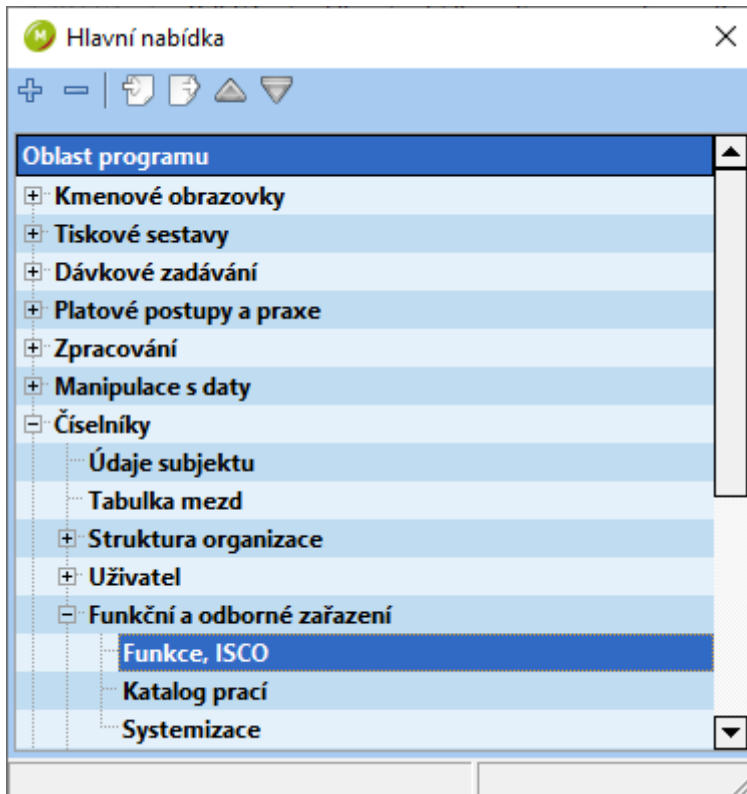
Hlavní nabídka

Oblast programu
Kmenové obrazovky
Tiskové sestavy
Dávkové zadávání
Platové postupy a praxe
Zpracování
Manipulace s daty
Číselníky
Údaje subjektu
Tabulka mezd
Struktura organizace
Uživatel
Funkční a odborné zařazení
Funkce, ISCO
Katalog prací
Systemizace